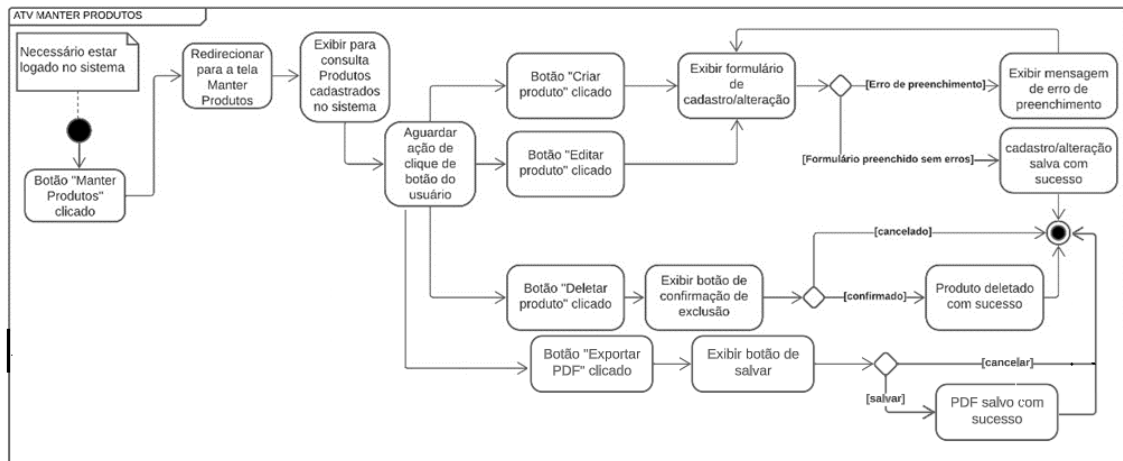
ATV MANTER PRODUTOS

Necessário estar logado no sistema

Botão "Manter Produtos" clicado

Redirecionar para a tela Manter Produtos

Exibir para consulta Produtos cadastrados no sistema

Aguardar ação de clique de botão do usuário

Botão "Criar produto" clicado

Botão "Editar produto" clicado

Exibir formulário de cadastro/alteração

[Erro de preenchimento]

Exibir mensagem de erro de preenchimento

[Formulário preenchido sem erros]

cadastro/alteração salva com sucesso

[cancelado]

Botão "Deletar produto" clicado

Exibir botão de confirmação de exclusão

[confirmado]

Produto deletado com sucesso

Botão "Exportar PDF" clicado

Exibir botão de salvar

[cancelar]

[salvar]

PDF salvo com sucesso